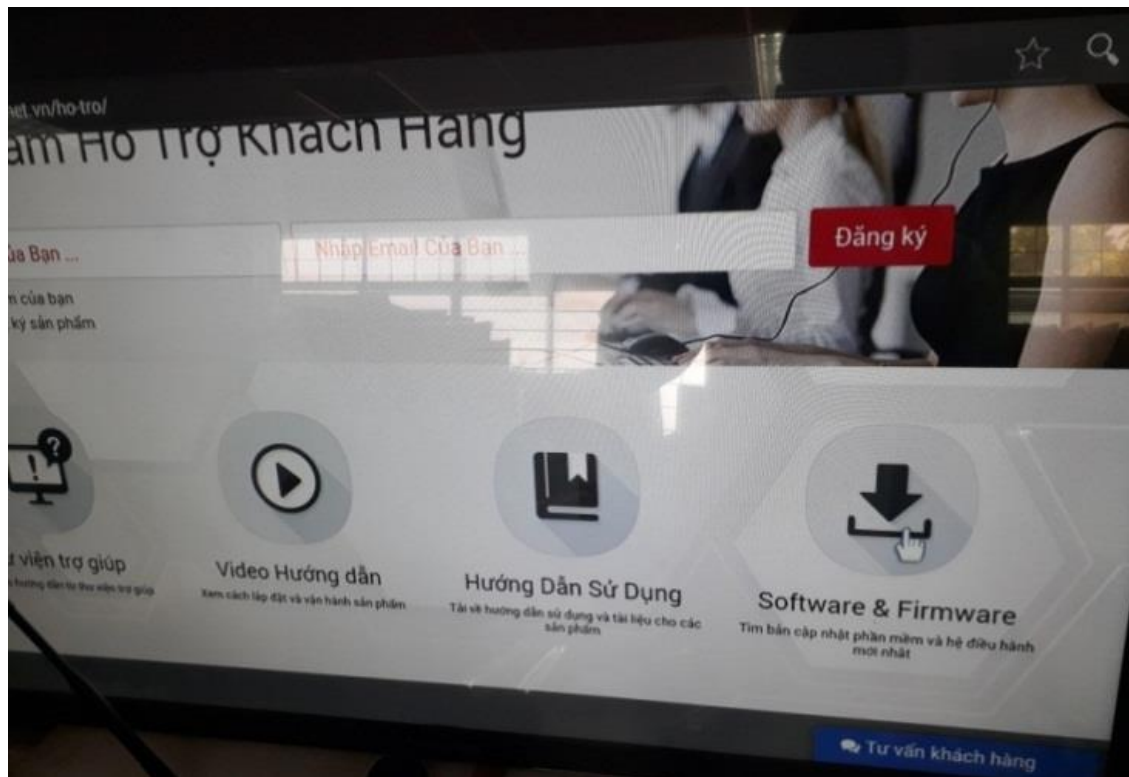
net.vn/ho-tro/

âm Hỗ Trợ Khách Hàng

ủa Bạn ...

Nhập Email Của Bạn ...

Đăng ký

n của bạn
ký sản phẩm

ư viện trợ giúp
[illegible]

Video Hướng dẫn
Xem cách lắp đặt và vận hành sản phẩm

Hướng Dẫn Sử Dụng
Tải về hướng dẫn sử dụng và tài liệu cho các sản phẩm

Software & Firmware
Tìm bản cập nhật phần mềm và hệ điều hành mới nhất

Tư vấn khách hàng